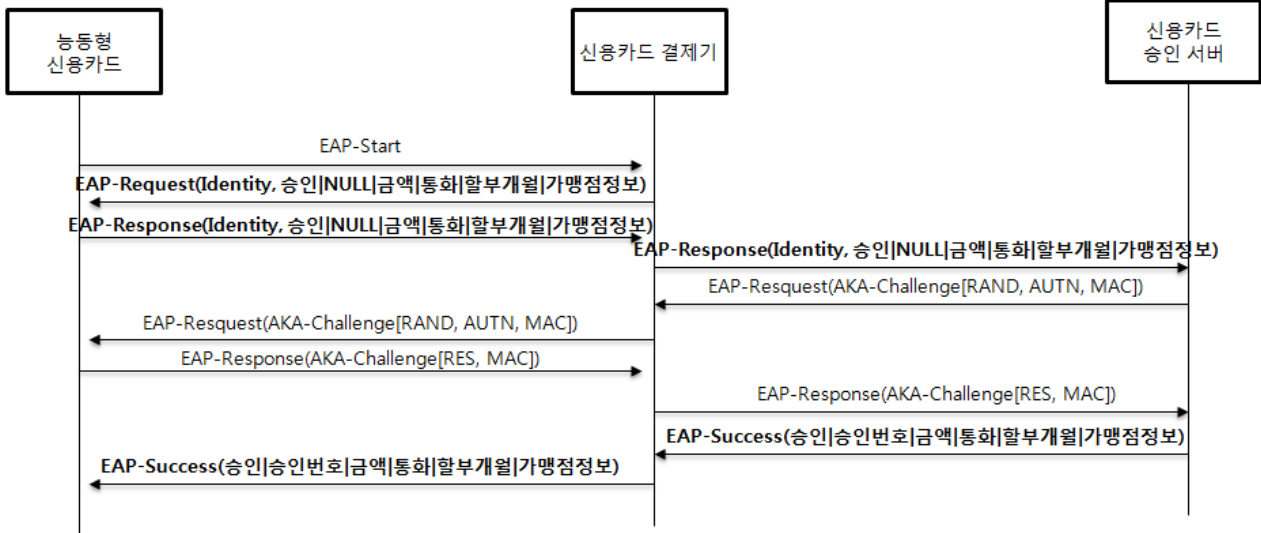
능동형
신용카드

신용카드 결제기

신용카드
승인 서버

EAP-Start

EAP-Request(Identity, 승인|NULL|금액|통화|할부개월|가맹점정보)

EAP-Response(Identity, 승인|NULL|금액|통화|할부개월|가맹점정보)

EAP-Response(Identity, 승인|NULL|금액|통화|할부개월|가맹점정보)

EAP-Resquest(AKA-Challenge[RAND, AUTN, MAC])

EAP-Resquest(AKA-Challenge[RAND, AUTN, MAC])

EAP-Response(AKA-Challenge[RES, MAC])

EAP-Response(AKA-Challenge[RES, MAC])

EAP-Success(승인|승인번호|금액|통화|할부개월|가맹점정보)

EAP-Success(승인|승인번호|금액|통화|할부개월|가맹점정보)